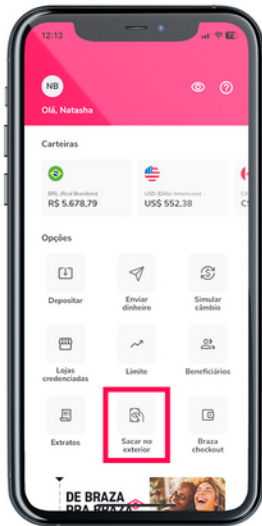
12:13

NB

Olá, Natasha

Carteiras

BRL (Real Brasileiro)
R$ 5.678,79

USD (Dólar Americano)
US$ 552,38

C

Opções

Depositar

Enviar dinheiro

Simular câmbio

Lojas credenciadas

Limite

Beneficiários

Extratos

Sacar no exterior

Braza checkout

DE BRAZA
PRA BRAZA